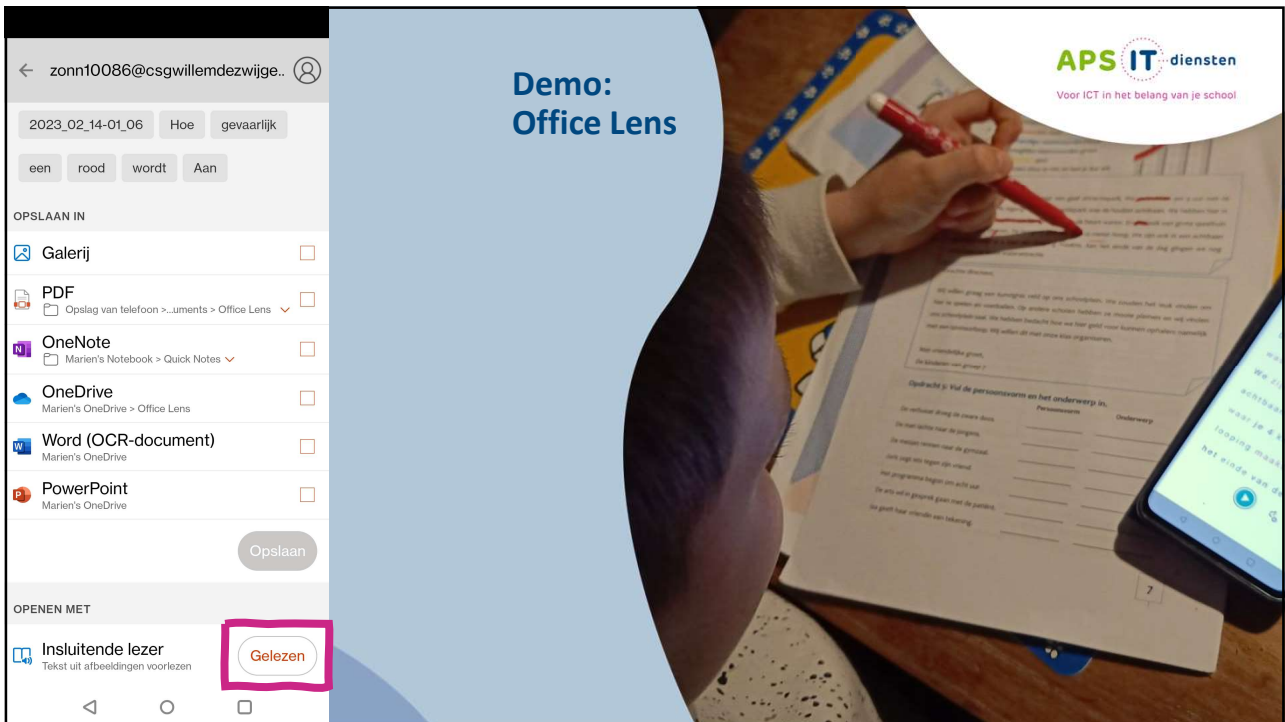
zonn10086@csgwillemdezwijge..

2023_02_14-01_06 Hoe gevaarlijk

een rood wordt Aan

OPSLAAN IN

Galerij

PDF
Opslag van telefoon >...uments > Office Lens

OneNote
Marien's Notebook > Quick Notes

OneDrive
Marien's OneDrive > Office Lens

Word (OCR-document)
Marien's OneDrive

PowerPoint
Marien's OneDrive

Opslaan

OPENEN MET

Insluitende lezer
Tekst uit afbeeldingen voorlezen

Gelezen

Demo:
Office Lens

APS IT diensten
Voor ICT in het belang van je school

Opdracht 3: Vul de persoonsvorm en het onderwerp in.

Persoonsvorm Onderwerp

7